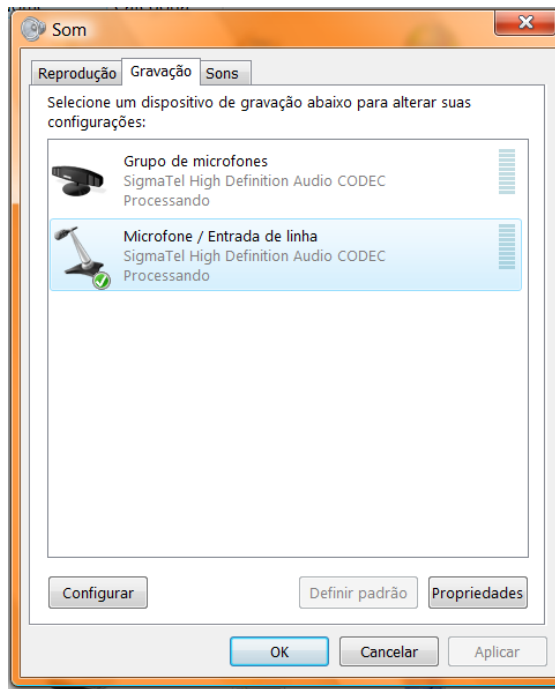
Som

Reprodução | Gravação | Sons

Selecione um dispositivo de gravação abaixo para alterar suas configurações:

Grupo de microfones
SigmaTel High Definition Audio CODEC
Processando

Microfone / Entrada de linha
SigmaTel High Definition Audio CODEC
Processando

Configurar | Definir padrão | Propriedades

OK | Cancelar | Aplicar